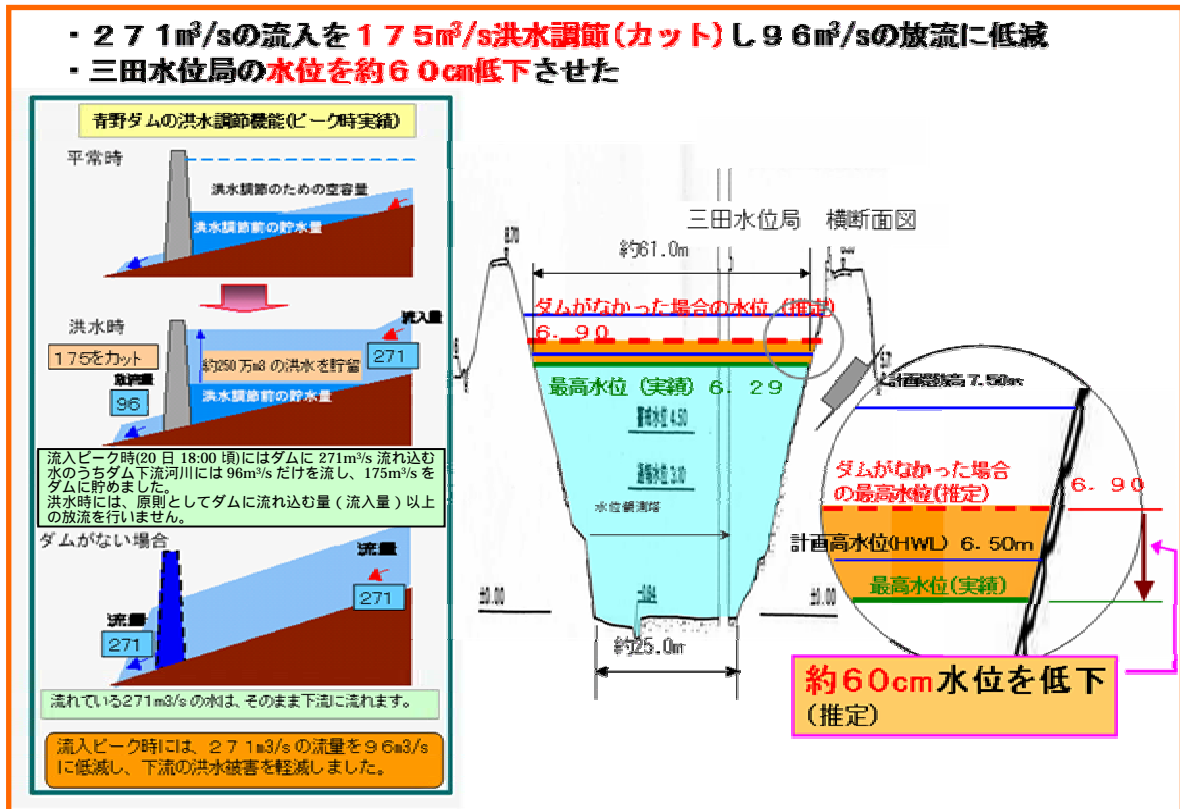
・２７１㎥/sの流入を１７５㎥/s洪水調節（カット）し９６㎥/sの放流に低減
・三田水位局の水位を約６０cm低下させた

青野ダムの洪水調節機能(ピーク時実績)

平常時
洪水調節のための空容量
洪水調節前の貯水量

洪水時
流入量
271
175をカット
約250万m3 の洪水を貯留
放流量
96
洪水調節前の貯水量

流入ピーク時(20日 18:00 頃)にはダムに 271m3/s 流れ込む水のうちダム下流河川には 96m3/s だけを流し、175m3/s をダムに貯めました。
洪水時には、原則としてダムに流れ込む量（流入量）以上の放流を行いません。

ダムがない場合
流量
271
流量
271

流れている271m3/s の水は、そのまま下流に流れます。

流入ピーク時には、２７１m3/s の流量を９６m3/s に低減し、下流の洪水被害を軽減しました。

三田水位局　横断面図
約61.0m
ダムがなかった場合の水位（推定）
６．９０
最高水位（実績）６．２９
約25.0m
計画堤防高 7.50m
ダムがなかった場合の最高水位(推定)
６．９０
計画高水位(HWL) 6.50m
最高水位(実績)

約60cm水位を低下
(推定)